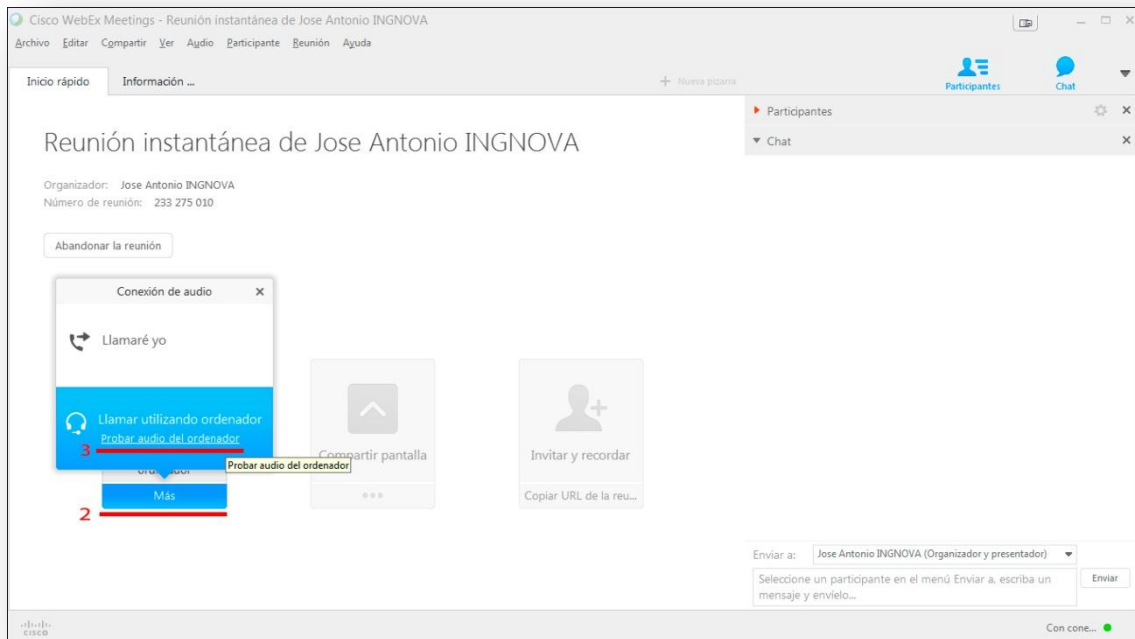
Cisco WebEx Meetings - Reunión instantánea de Jose Antonio INGNOVA

Archivo Editar Compartir Ver Audio Participante Reunión Ayuda

Inicio rápido Información ...

+ Nueva pizarra

Participantes Chat

▸ Participantes

▾ Chat

Reunión instantánea de Jose Antonio INGNOVA

Organizador: Jose Antonio INGNOVA
Número de reunión: 233 275 010

Abandonar la reunión

Conexión de audio ×

Llamaré yo

Llamar utilizando ordenador
Probar audio del ordenador

3

Probar audio del ordenador

Compartir pantalla

Invitar y recordar

Copiar URL de la reu...

Más

2

Enviar a: Jose Antonio INGNOVA (Organizador y presentador)

Seleccione un participante en el menú Enviar a, escriba un mensaje y envíelo...

Enviar

cisco

Con cone...